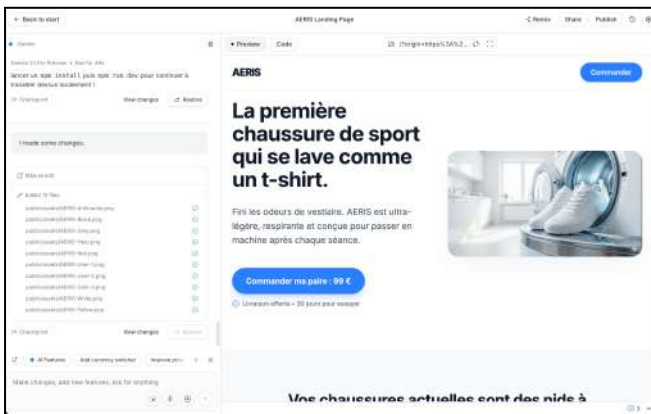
← Back to start

AERIS Landing Page

Remix Share Publish

Lancer un npm install puis npm run dev pour continuer à travailler dessus localement !

Checkpoint View changes Restore

I made some changes.

Make an edit

Edited 10 files

public/assets/AERIS-Black.png
public/assets/AERIS-Grey.png
public/assets/AERIS-Red.png
public/assets/AERIS-Blue.png
public/assets/AERIS-White.png

Checkpoint View changes Restore

AI Features

Make changes, add new features, ask for anything

Preview Code

AERIS

Commander

La première chaussure de sport qui se lave comme un t-shirt.

Fini les odeurs de vestiaire. AERIS est ultra-légère, respirante et conçue pour passer en machine après chaque séance.

Commander ma paire : 99 €

Livraison offerte • 30 jours pour essayer

Vos chaussures actuelles sont des nids à